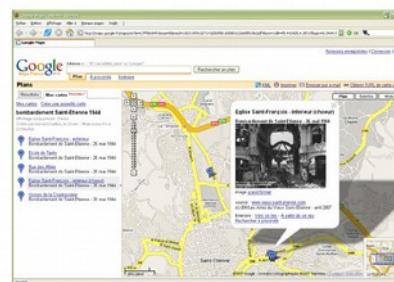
Google Maps

Google

Rechercher un plan

Plans

Mes cartes

bombardement Saint-Étienne 1944

Eglise Saint-François - intérieur
Bombardement de Saint-Étienne - 26 mai 1944

Ecole de Tarde
Bombardement de Saint-Étienne - 26 mai 1944

Rue des Allies
Bombardement de Saint-Étienne - 26 mai 1944

Eglise Saint-François - intérieur
Bombardement de Saint-Étienne - 26 mai 1944

Groupe de la Cocardière
Bombardement de Saint-Étienne - 26 mai 1944

Eglise Saint-François - intérieur (chœur)
Bombardement de Saint-Étienne, 26 mai 1944

Plan

Saint-Étienne

Recherche à proximité